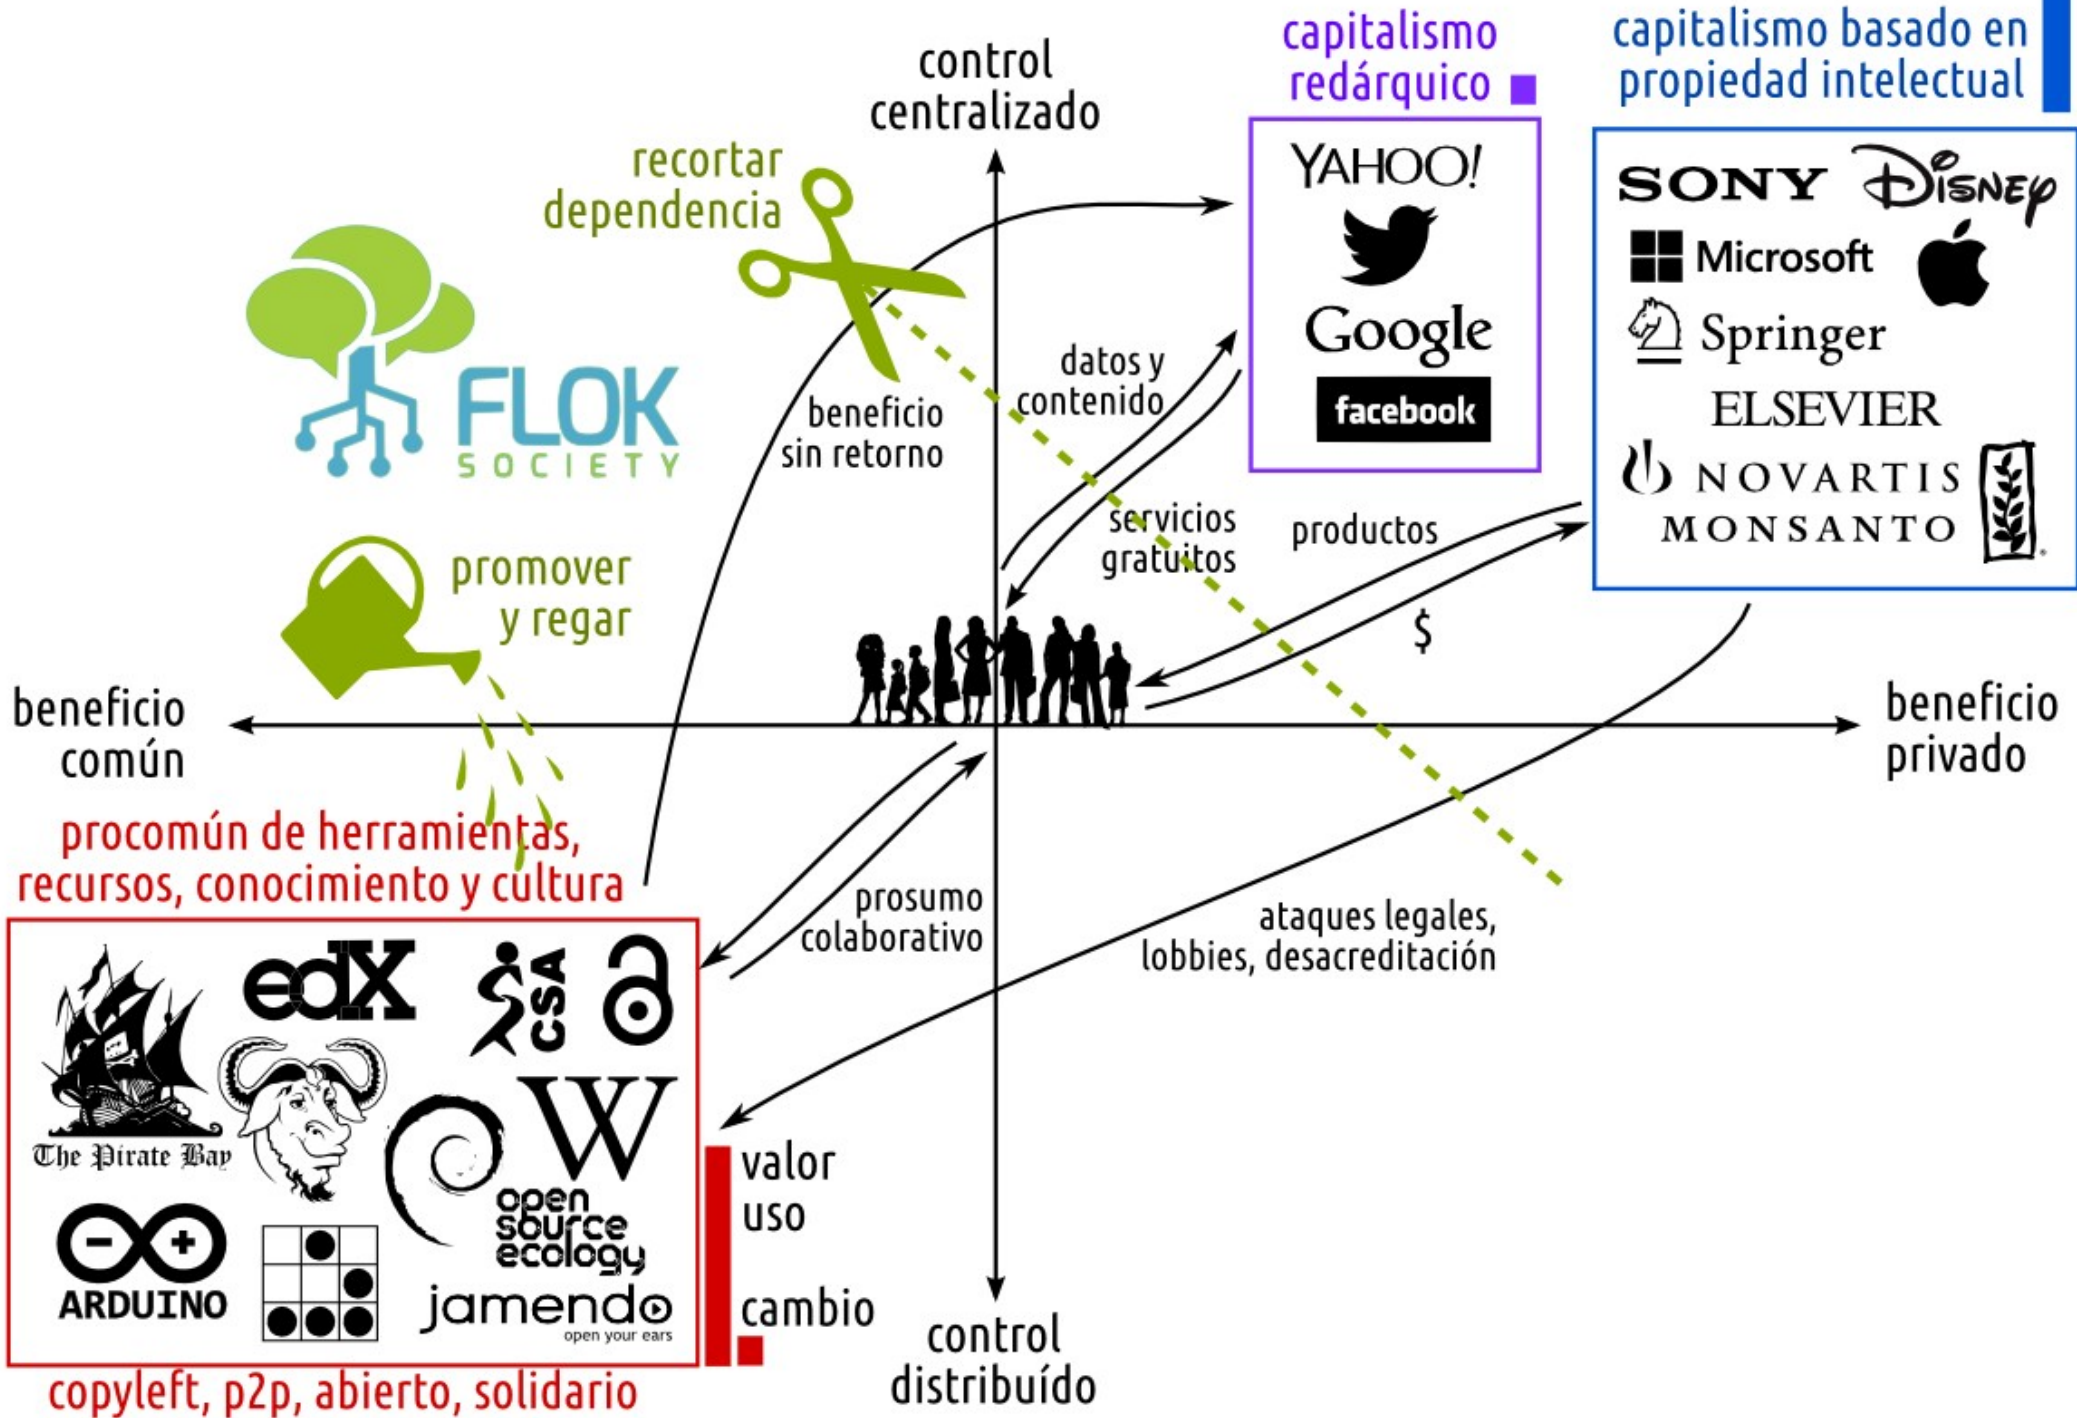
control centralizado

capitalismo redárquico

capitalismo basado en propiedad intelectual

recortar dependencia

FLOK SOCIETY

YAHOO!

Google

facebook

SONY Disney

Microsoft

Springer

ELSEVIER

NOVARTIS

MONSANTO

datos y contenido

beneficio sin retorno

servicios gratuitos

productos

$

promover y regar

beneficio común

beneficio privado

procomún de herramientas, recursos, conocimiento y cultura

prosumo colaborativo

ataques legales, lobbies, desacreditación

edX

CSA

The Pirate Bay

W

open source ecology

ARDUINO

jamendo open your ears

valor uso

cambio

control distribuído

copyleft, p2p, abierto, solidario